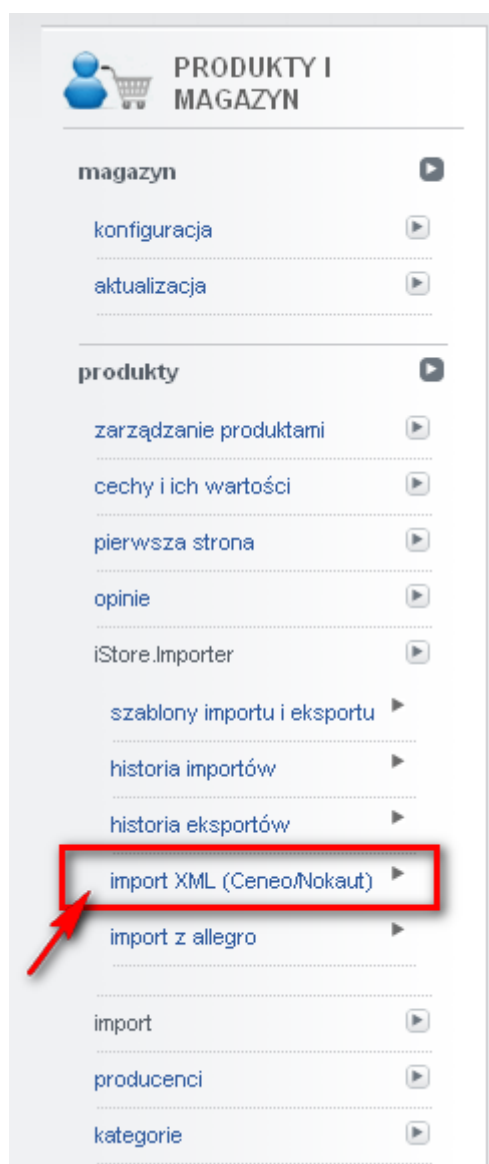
PRODUKTY I MAGAZYN

magazyn

konfiguracja

aktualizacja

produkty

zarządzanie produktami

cechy i ich wartości

pierwsza strona

opinie

iStore.Importer

szablony importu i eksportu

historia importów

historia eksportów

import XML (Ceneo/Nokaut)

import z allegro

import

producenci

kategorie